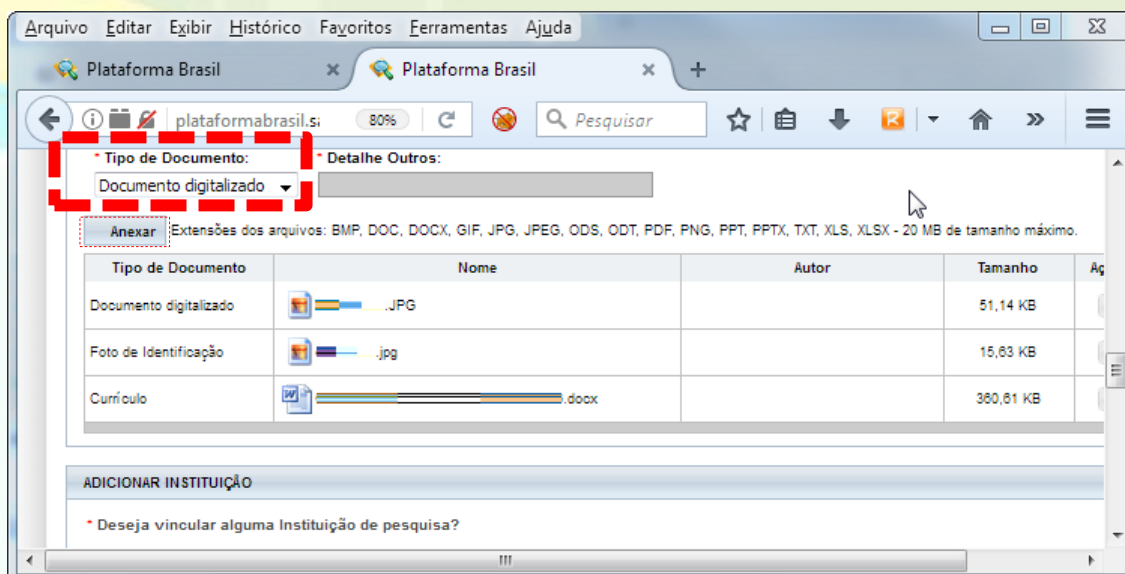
Arquivo Editar Exibir Histórico Favoritos Ferramentas Ajuda

Plataforma Brasil
Plataforma Brasil

plataformabrasil.s 80% Pesquisar

* Tipo de Documento:
Documento digitalizado
* Detalhe Outros:

Anexar Extensões dos arquivos: BMP, DOC, DOCX, GIF, JPG, JPEG, ODS, ODT, PDF, PNG, PPT, PPTX, TXT, XLS, XLSX - 20 MB de tamanho máximo.

| Tipo de Documento | Nome | Autor | Tamanho | A |
|---|---|---|---|---|
| Documento digitalizado | .JPG | | 51,14 KB | |
| Foto de Identificação | .jpg | | 15,63 KB | |
| Currículo | .docx | | 360,61 KB | |

ADICIONAR INSTITUIÇÃO

* Deseja vincular alguma Instituição de pesquisa?